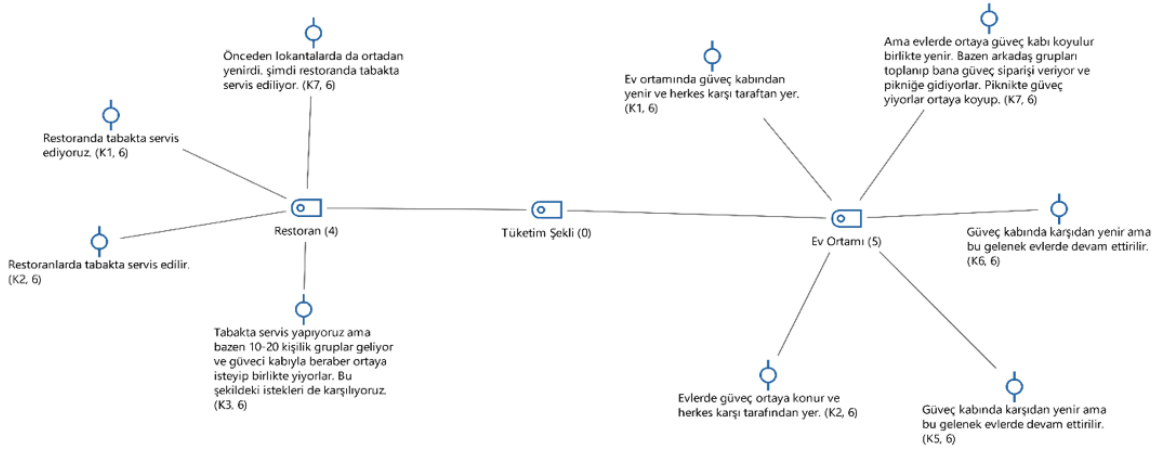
Önceden lokantalarda da ortadan yenirdi. şimdi restoranda tabakta servis ediliyor. (K7, 6)

Restoranda tabakta servis ediyoruz. (K1, 6)

Restoranlarda tabakta servis edilir. (K2, 6)

Restoran (4)

Tabakta servis yapıyoruz ama bazen 10-20 kişilik gruplar geliyor ve güveci kabıyla beraber ortaya isteyip birlikte yiyorlar. Bu şekildeki istekleri de karşılıyoruz. (K3, 6)

Tüketim Şekli (0)

Ev ortamında güveç kabından yenir ve herkes karşı taraftan yer. (K1, 6)

Ama evlerde ortaya güveç kabı koyulur birlikte yenir. Bazen arkadaş grupları toplanıp bana güveç siparişi veriyor ve pikniğe gidiyorlar. Piknikte güveç yiyorlar ortaya koyup. (K7, 6)

Ev Ortamı (5)

Güveç kabında karşıdan yenir ama bu gelenek evlerde devam ettirilir. (K6, 6)

Evlerde güveç ortaya konur ve herkes karşı tarafından yer. (K2, 6)

Güveç kabında karşıdan yenir ama bu gelenek evlerde devam ettirilir. (K5, 6)